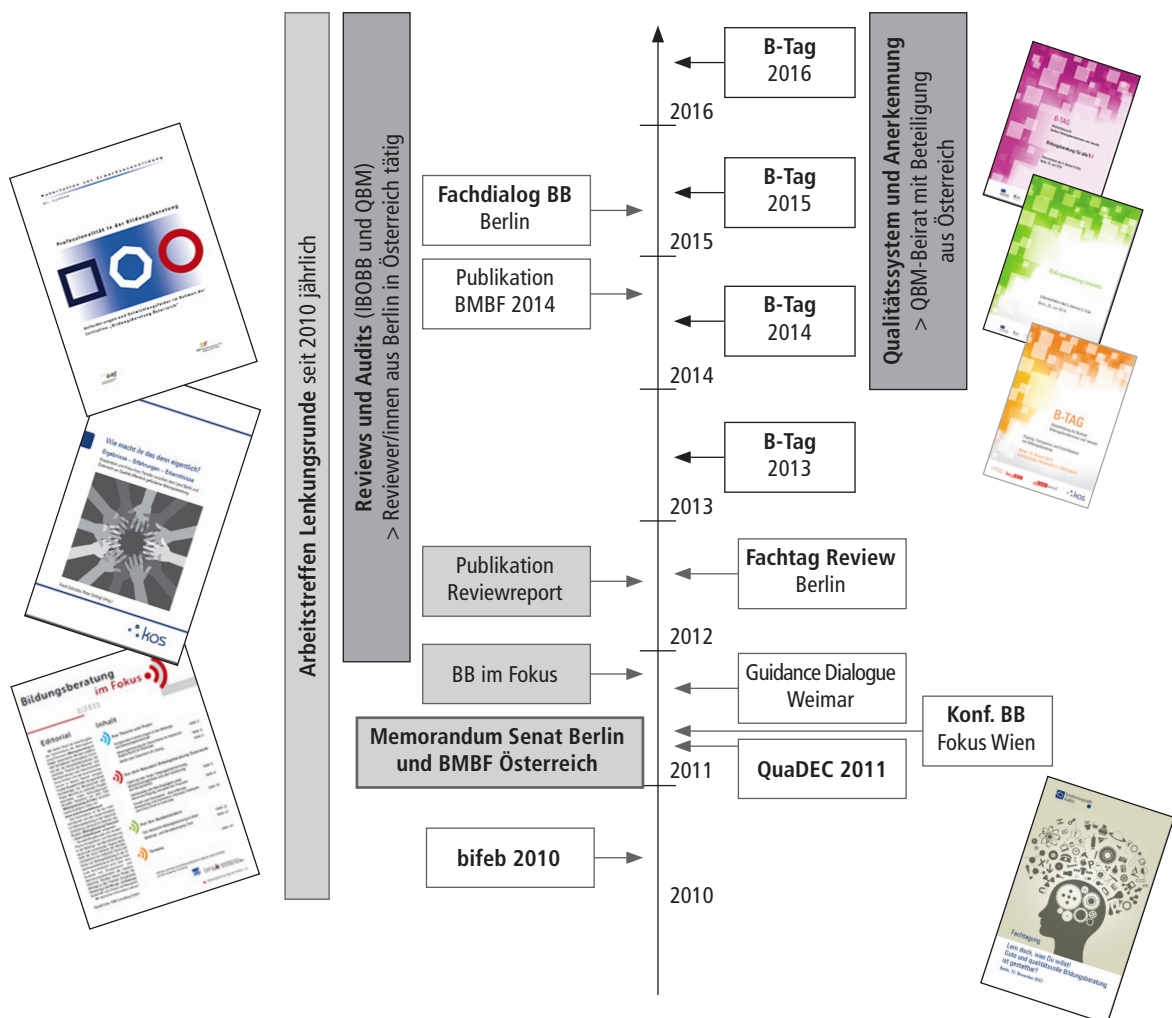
Arbeitstreffen Lenkungsrunde seit 2010 jährlich

Reviews und Audits (IBOBB und QBM)
> Reviewer/innen aus Berlin in Österreich tätig

Qualitätssystem und Anerkennung
> QBM-Beirat mit Beteiligung aus Österreich

B-Tag
2016

2016

Fachdialog BB
Berlin

B-Tag
2015

2015

Publikation
BMBF 2014

B-Tag
2014

2014

B-Tag
2013

2013

Publikation
Reviewreport

Fachtag Review
Berlin

2012

BB im Fokus

Guidance Dialogue
Weimar

Konf. BB
Fokus Wien

Memorandum Senat Berlin
und BMBF Österreich

QuaDEC 2011

2011

bifeb 2010

2010

Professionalität in der Bildungsberatung

Wie macht ihr das denn eigentlich?

Bildungsberatung im Fokus

Editorial

Inhalt

B-TAG

kos

Fachtagung